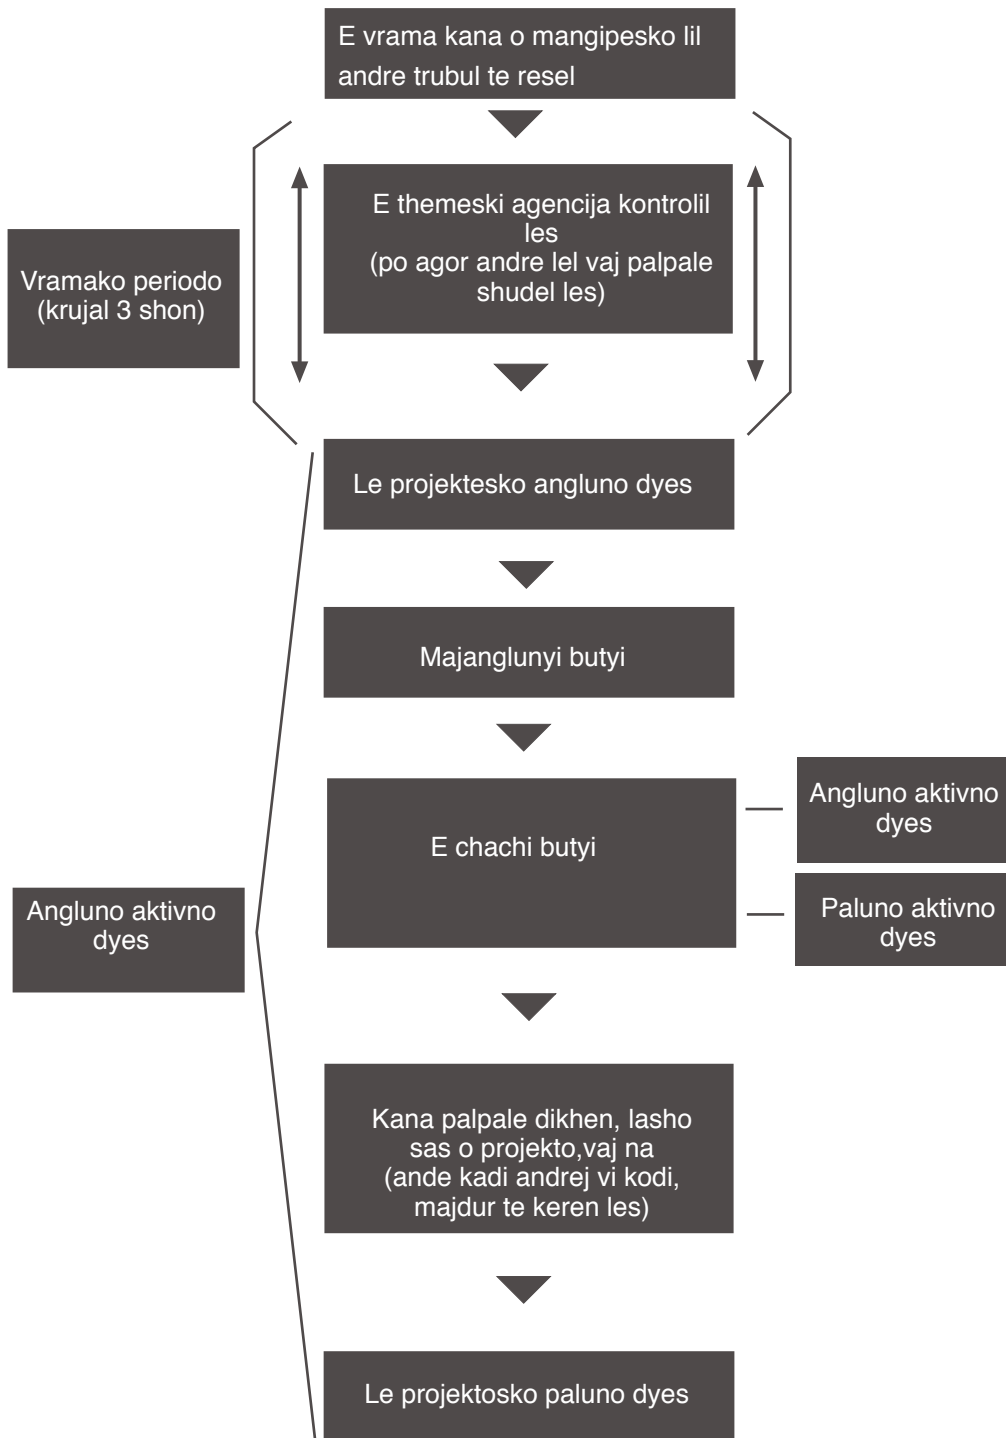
E vrama kana o mangipesko lil andre trubul te resel

Vramako periodo (krujal 3 shon)

E themeski agencija kontrolil les (po agor andre lel vaj palpale shudel les)

Le projektesko angluno dyes

Majanglunyi butyi

E chachi butyi

Angluno aktivno dyes

Paluno aktivno dyes

Angluno aktivno dyes

Kana palpale dikhen, lasho sas o projekto,vaj na (ande kadi andrej vi kodi, majdur te keren les)

Le projektosko paluno dyes